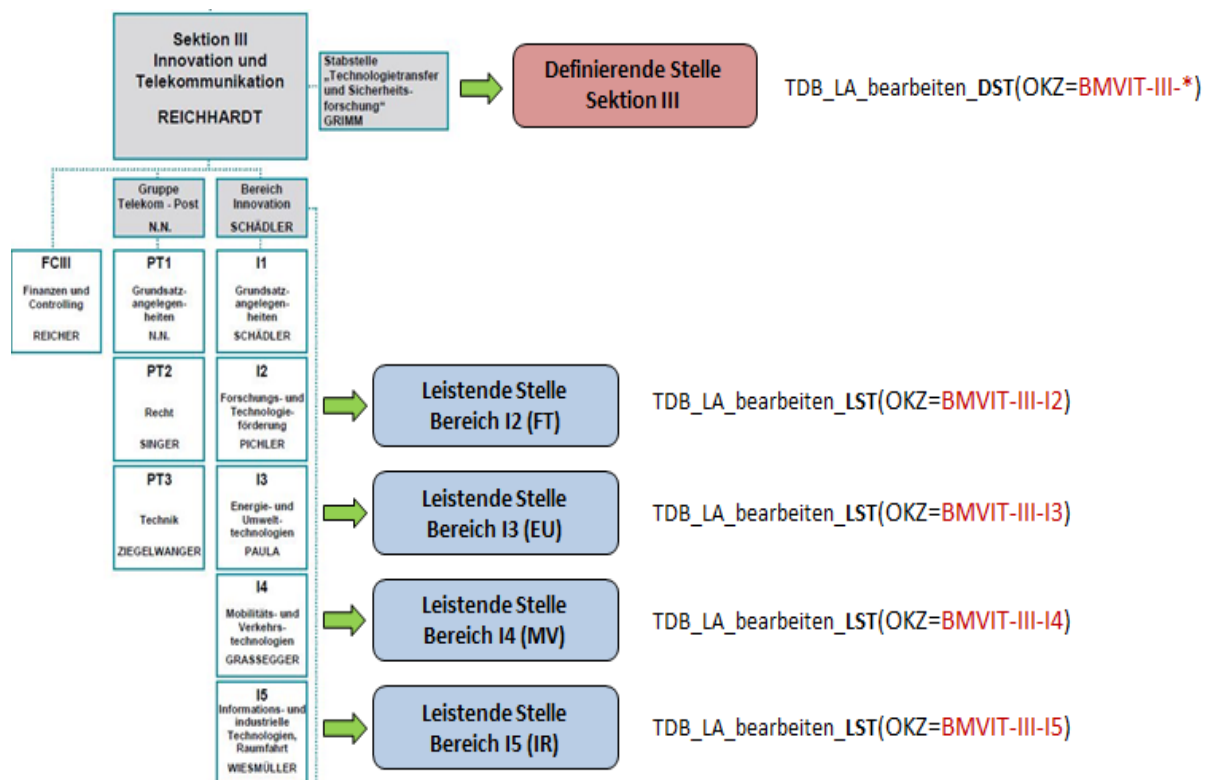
Sektion III
Innovation und Telekommunikation
REICHHARDT

Stabstelle „Technologietransfer und Sicherheitsforschung"
GRIMM

Definierende Stelle Sektion III

TDB_LA_bearbeiten_DST(OKZ=BMVIT-III-*)

Gruppe Telekom - Post
N.N.

Bereich Innovation
SCHÄDLER

FCIII
Finanzen und Controlling
REICHER

PT1
Grundsatzangelegenheiten
N.N.

I1
Grundsatzangelegenheiten
SCHÄDLER

PT2
Recht
SINGER

I2
Forschungs- und Technologieförderung
PICHLER

Leistende Stelle Bereich I2 (FT)

TDB_LA_bearbeiten_LST(OKZ=BMVIT-III-I2)

PT3
Technik
ZIEGELWANGER

I3
Energie- und Umwelttechnologien
PAULA

Leistende Stelle Bereich I3 (EU)

TDB_LA_bearbeiten_LST(OKZ=BMVIT-III-I3)

I4
Mobilitäts- und Verkehrstechnologien
GRASSEGGER

Leistende Stelle Bereich I4 (MV)

TDB_LA_bearbeiten_LST(OKZ=BMVIT-III-I4)

I5
Informations- und industrielle Technologien, Raumfahrt
WIESMÜLLER

Leistende Stelle Bereich I5 (IR)

TDB_LA_bearbeiten_LST(OKZ=BMVIT-III-I5)